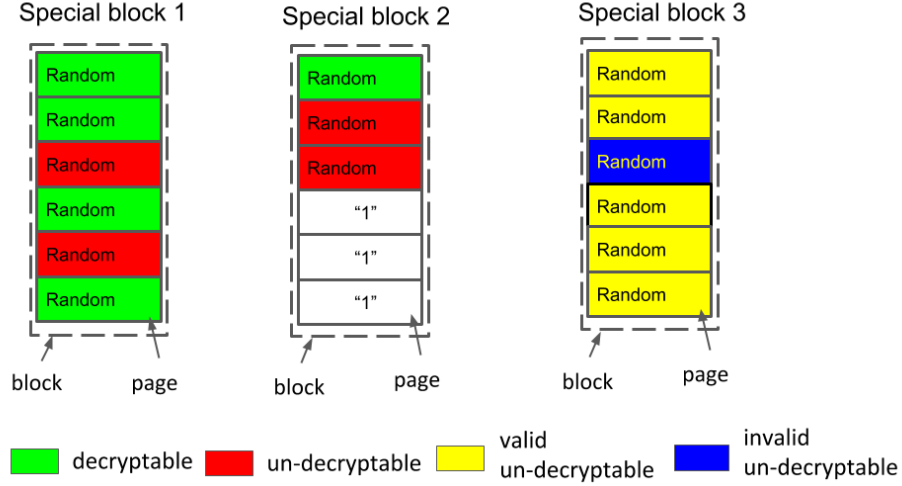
Special block 1

Random
Random
Random
Random
Random
Random

block
page

Special block 2

Random
Random
Random
“1”
“1”
“1”

block
page

Special block 3

Random
Random
Random
Random
Random
Random

block
page

decryptable
un-decryptable
valid un-decryptable
invalid un-decryptable